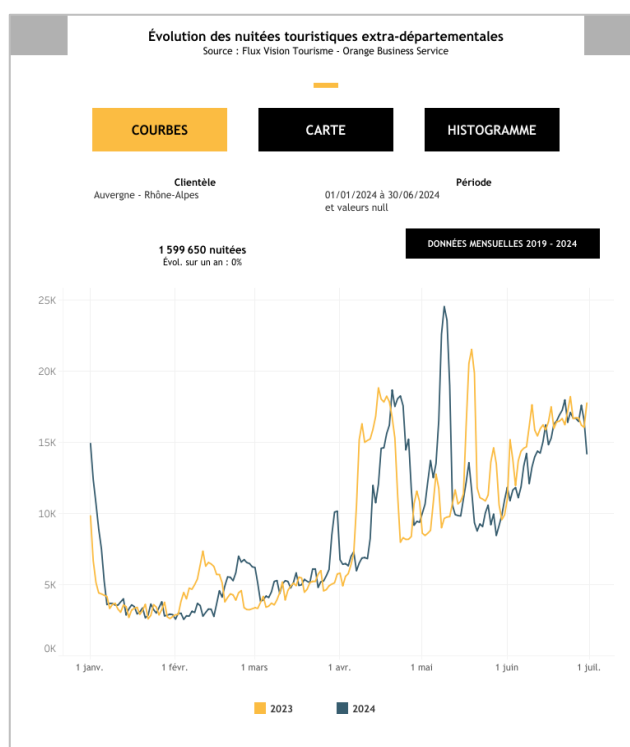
Évolution des nuitées touristiques extra-départementales
Source : Flux Vision Tourisme - Orange Business Service

COURBES

CARTE

HISTOGRAMME

Clientèle
Auvergne - Rhône-Alpes

Période
01/01/2024 à 30/06/2024
et valeurs null

1 599 650 nuitées
Évol. sur un an : 0%

DONNÉES MENSUELLES 2019 - 2024

25K
20K
15K
10K
5K
0K

1 janv.
1 févr.
1 mars
1 avr.
1 mai
1 juin
1 juil.

2023
2024